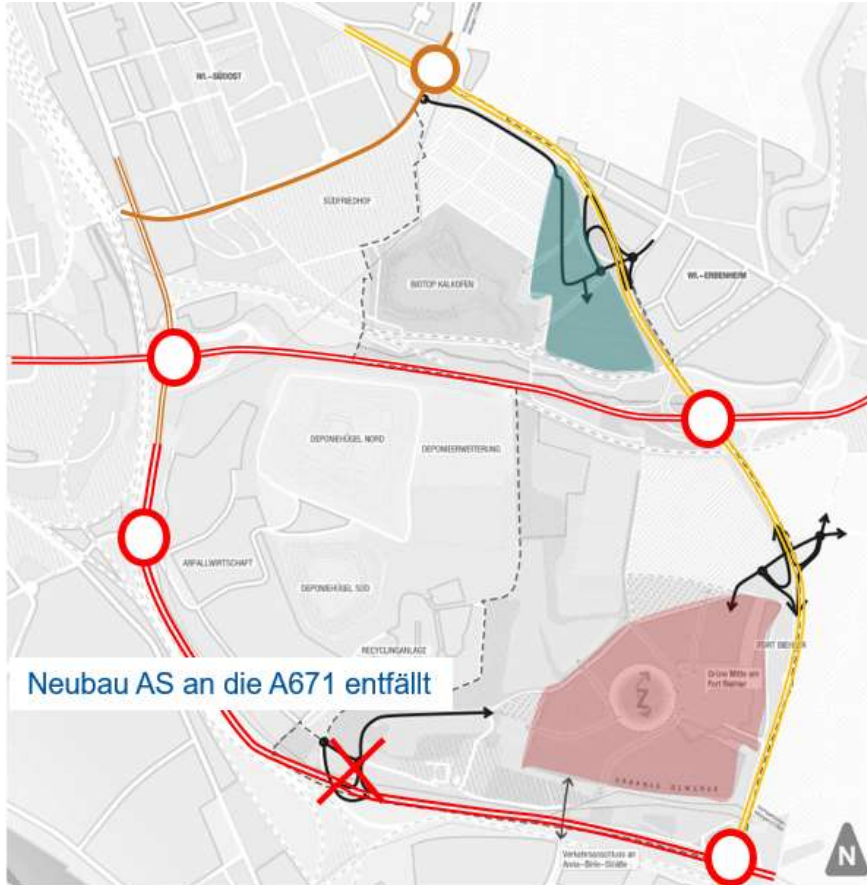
WI.-SÜDOST

SÜDFRIEDHOF

BIOTOP KALKOFEN

WI.-ERBENHEIM

DEPONIEHÜGEL NORD

DEPONIEERWEITERUNG

ABFALLWIRTSCHAFT

DEPONIEHÜGEL SÜD

RECYCLINGANLAGE

FORT BIEHLER

Grüne Mitte am Fort Reiner

Neubau AS an die A671 entfällt

Verkehrsanschluss an Anna-Birle-Straße

N